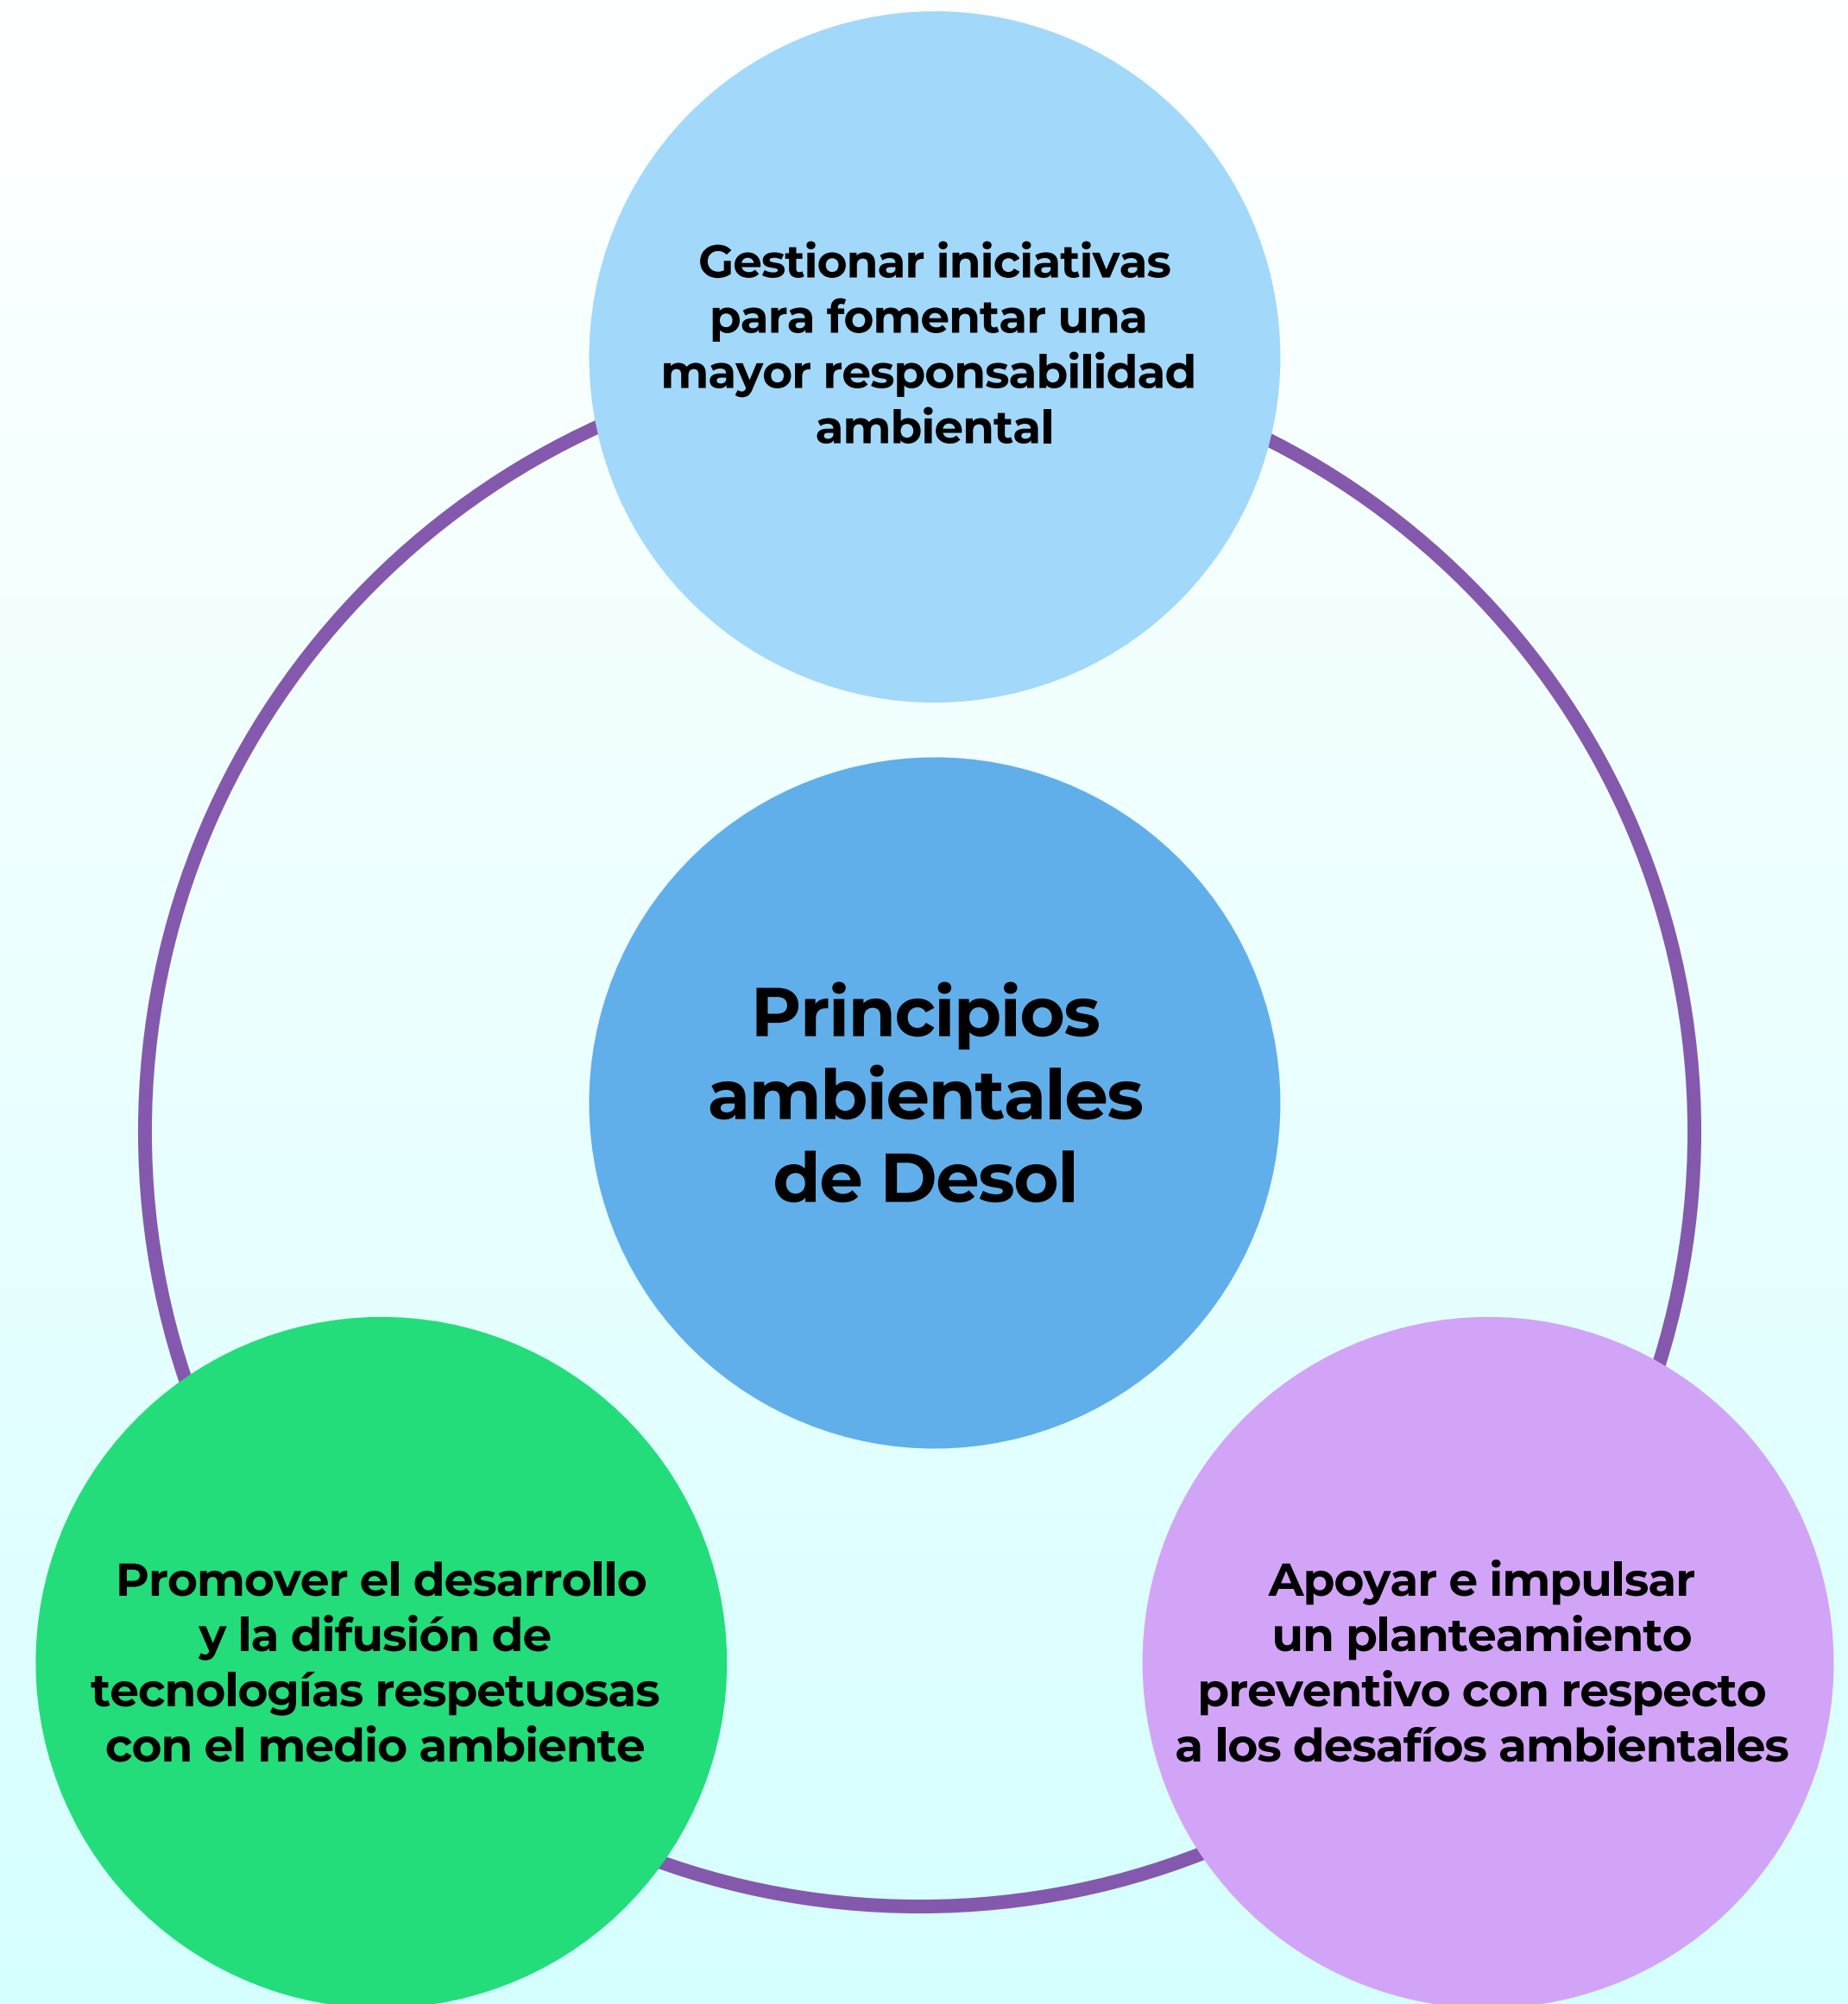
Gestionar iniciativas para fomentar una mayor responsabilidad ambiental

Principios ambientales de Desol

Promover el desarrollo y la difusión de tecnologías respetuosas con el medio ambiente

Apoyar e impulsar un planteamiento preventivo con respecto a los desafíos ambientales